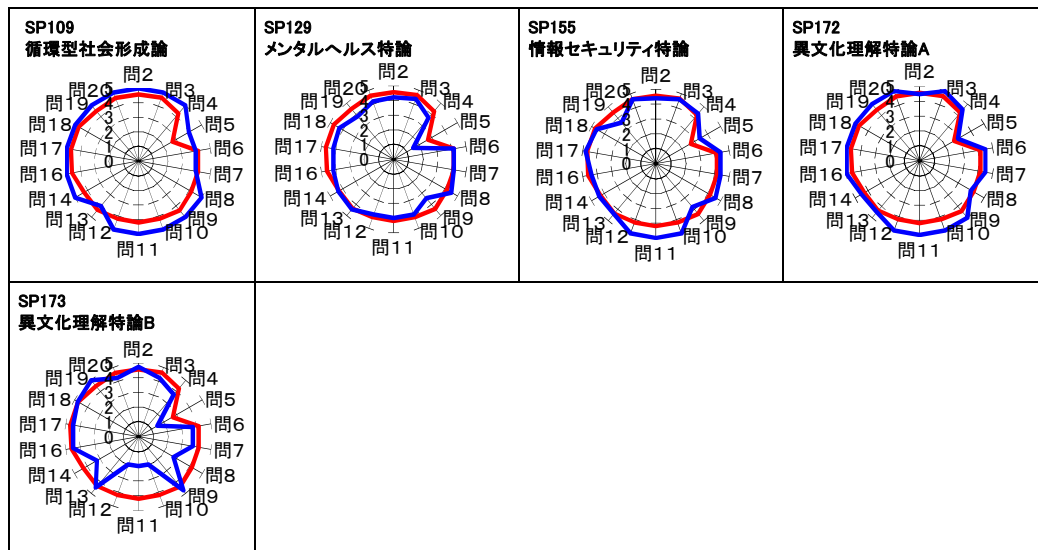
SP109
循環型社会形成論

問2 問3 問4 問5 問6 問7 問8 問9 問10 問11 問12 問13 問14 問16 問17 問18 問19 問20
5 4 3 2 1 0

SP129
メンタルヘルス特論

問2 問3 問4 問5 問6 問7 問8 問9 問10 問11 問12 問13 問14 問16 問17 問18 問19 問20
5 4 3 2 1 0

SP155
情報セキュリティ特論

問2 問3 問4 問5 問6 問7 問8 問9 問10 問11 問12 問13 問14 問16 問17 問18 問19 問20
5 4 3 2 1 0

SP172
異文化理解特論A

問2 問3 問4 問5 問6 問7 問8 問9 問10 問11 問12 問13 問14 問16 問17 問18 問19 問20
5 4 3 2 1 0

SP173
異文化理解特論B

問2 問3 問4 問5 問6 問7 問8 問9 問10 問11 問12 問13 問14 問16 問17 問18 問19 問20
5 4 3 2 1 0